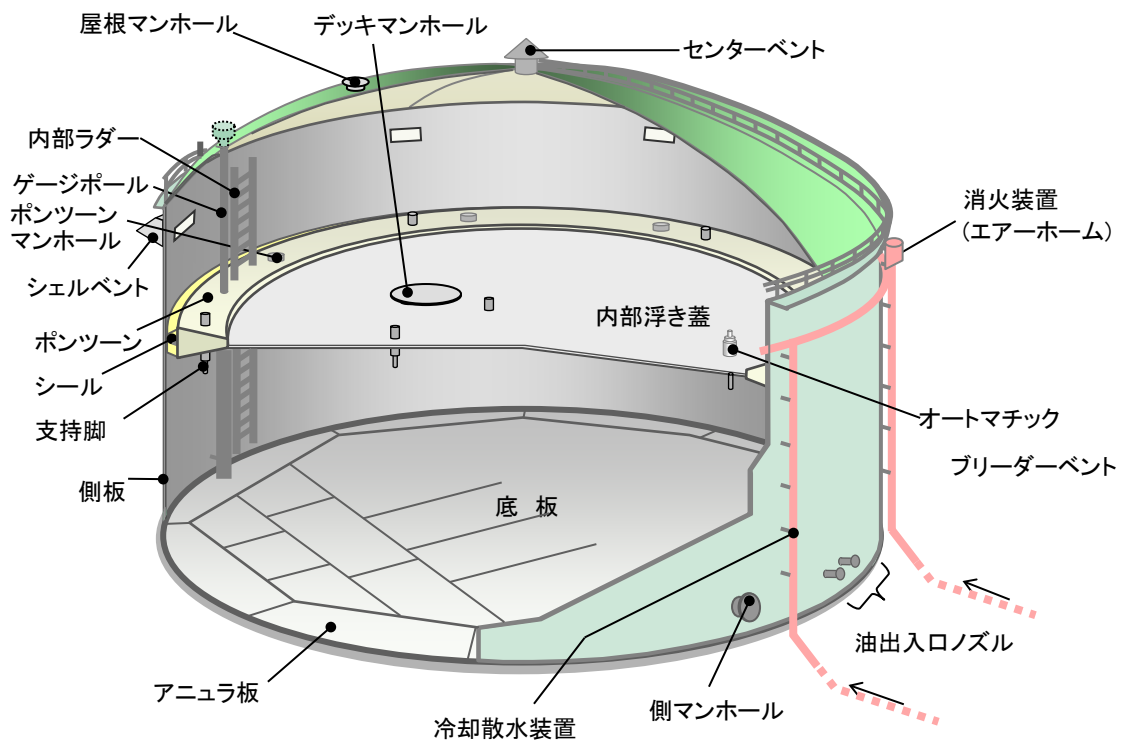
屋根マンホール
デッキマンホール
センターベント
内部ラダー
ゲージポール
ポンツーン
マンホール
シェルベント
ポンツーン
シール
支持脚
側板
消火装置
（エアーホーム）
内部浮き蓋
オートマチック
ブリーダーベント
底 板
油出入ロノズル
アニュラ板
冷却散水装置
側マンホール